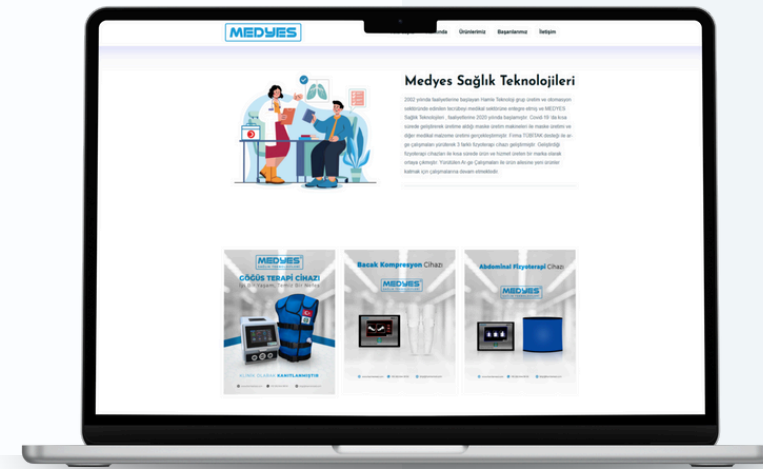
MEDYES

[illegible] Ürünlerimiz Başarılarımız İletişim

Medyes Sağlık Teknolojileri

2002 yılında faaliyetlerine başlayan Hamle Teknoloji grup üretim ve otomasyon sektöründe edinilen tecrübeyi medikal sektörüne entegre ederek ve MEDYES Sağlık Teknolojileri faaliyetlerine 2020 yılında başlamıştır. Covid-19 'da kısa sürede geliştirerek üretime aldığı maske üretim makineleri ile maske üretimi ve diğer medikal malzeme üretimi gerçekleştirmiştir. Firma TÜBİTAK desteği ile ar-ge çalışmaları yürüterek 3 farklı fizyoterapi cihazı geliştirmiştir. Geliştirdiği fizyoterapi cihazları ile kısa sürede ürün ve hizmet üreten bir marka olarak ortaya çıkmıştır. Yürütülen Ar-ge Çalışmaları ile ürün ailesine yeni ürünler katmak için çalışmalarına devam etmektedir.

MEDYES
GÖĞÜS TERAPİ CİHAZI
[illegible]
KLİNİK OLARAK KANITLANMIŞTIR

Bacak Kompresyon Cihazı
MEDYES

Abdominal Fizyoterapi Cihazı
MEDYES